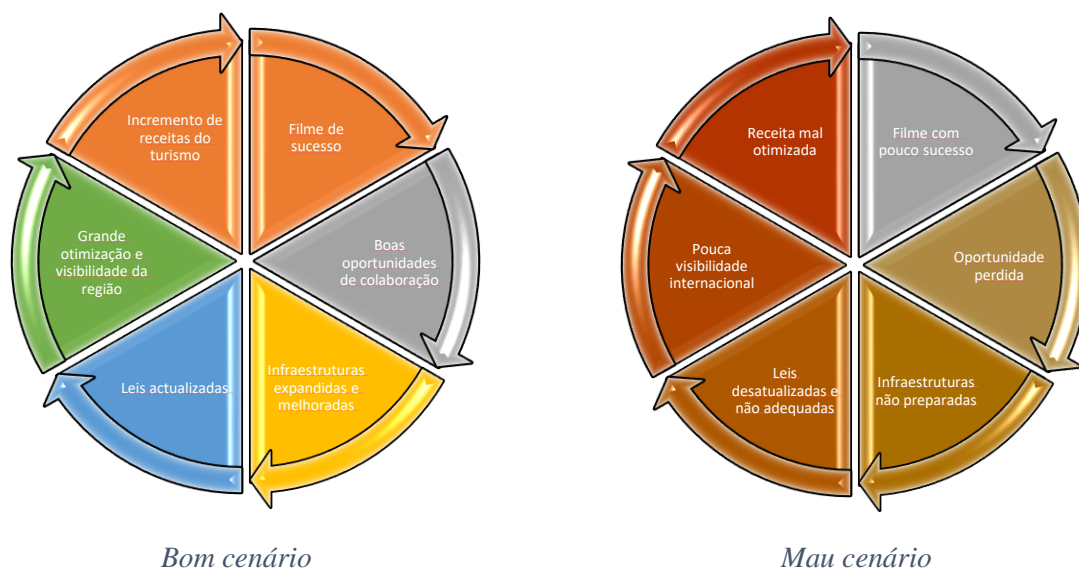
Incremento de receitas do turismo

Filme de sucesso

Boas oportunidades de colaboração

Infraestruturas expandidas e melhoradas

Leis actualizadas

Grande otimização e visibilidade da região

Bom cenário

Receita mal otimizada

Filme com pouco sucesso

Oportunidade perdida

Infraestruturas não preparadas

Leis desatualizadas e não adequadas

Pouca visibilidade internacional

Mau cenário